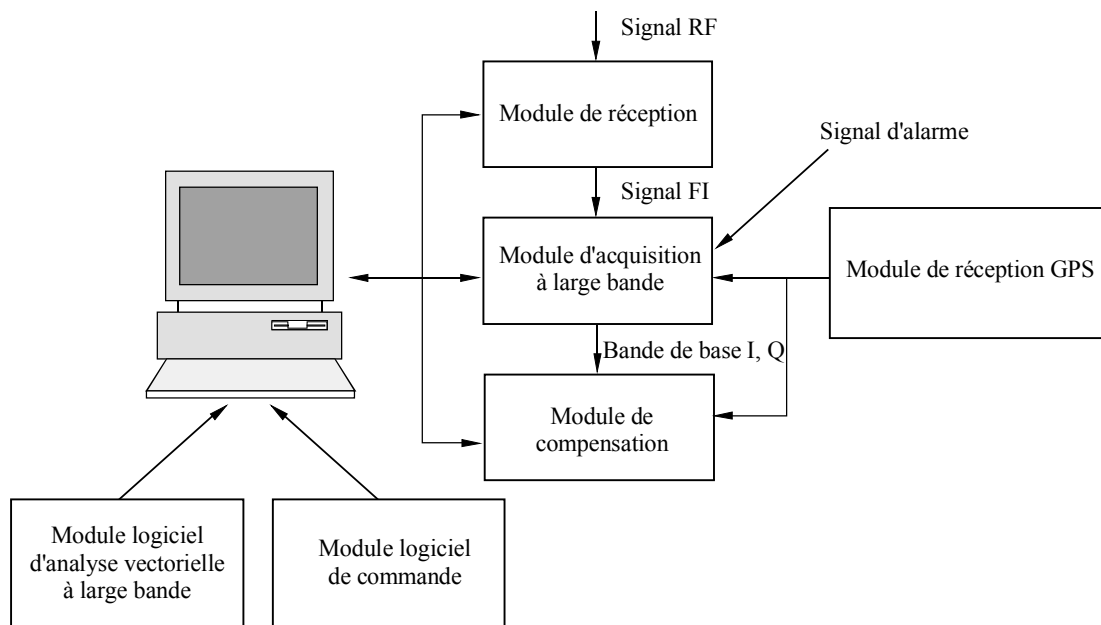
Signal RF

Module de réception

Signal d'alarme

Signal FI

Module d'acquisition à large bande

Module de réception GPS

Bande de base I, Q

Module de compensation

Module logiciel d'analyse vectorielle à large bande

Module logiciel de commande